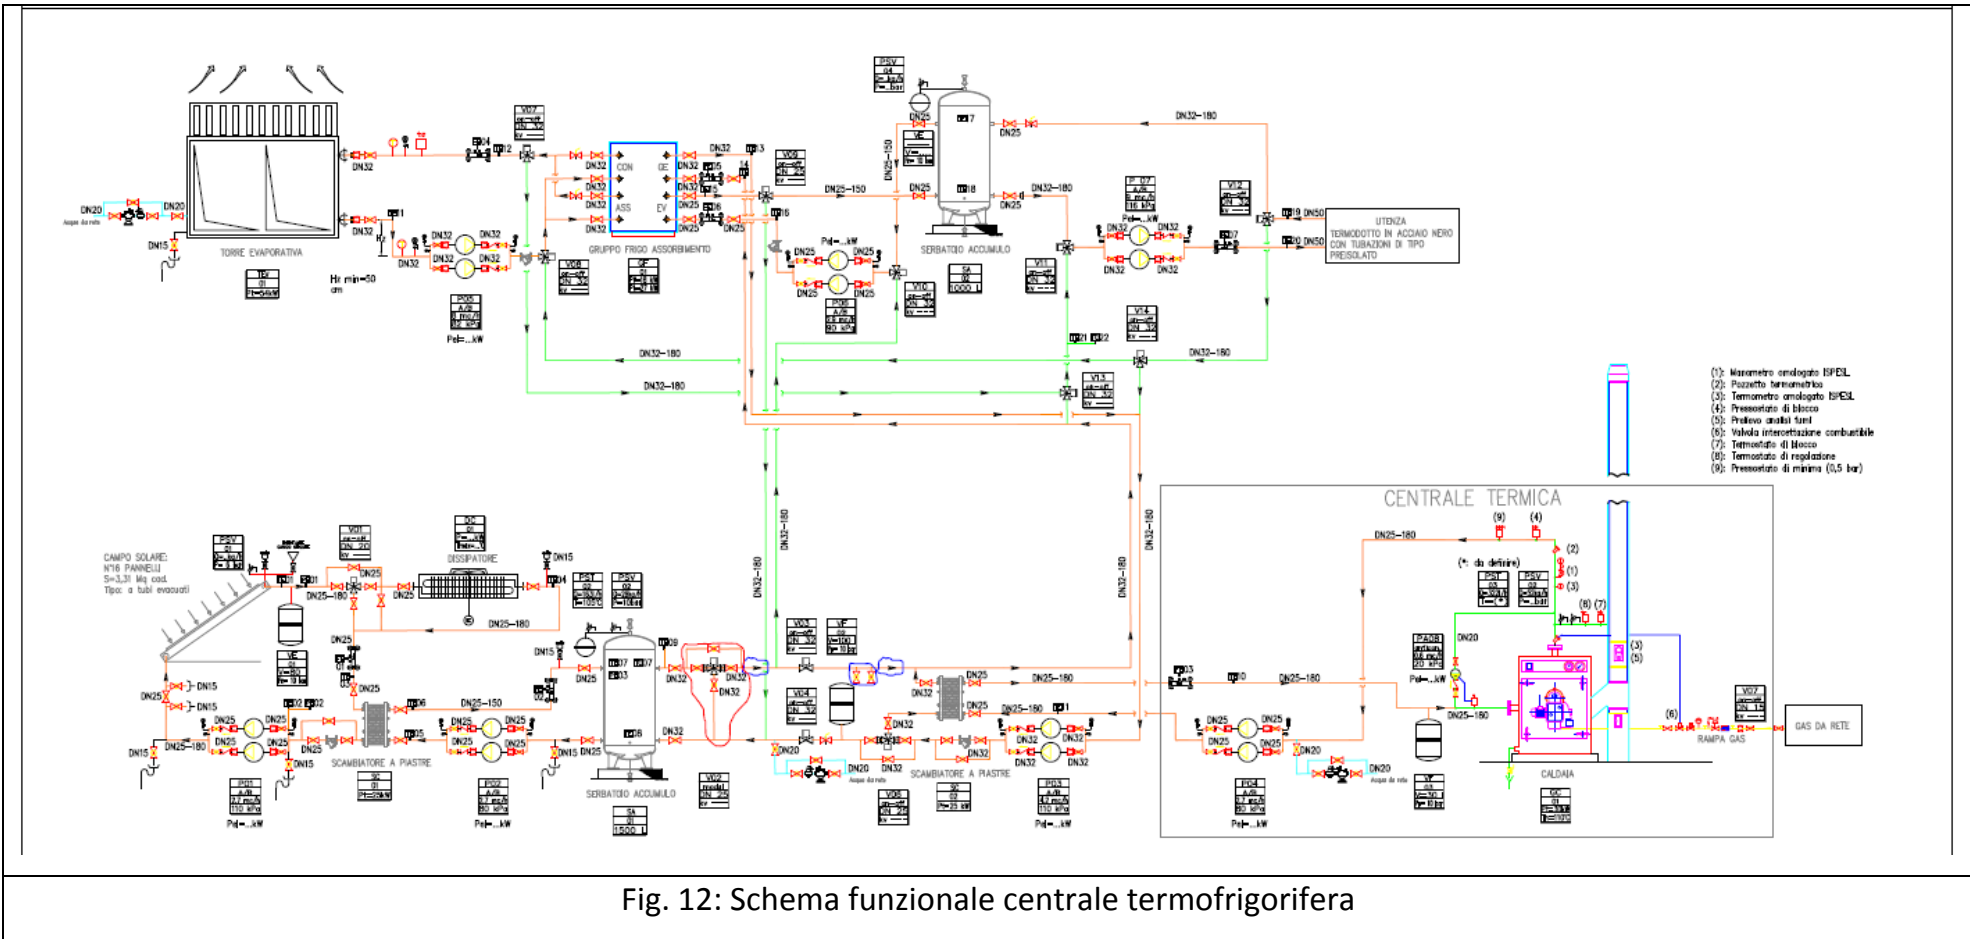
DN20
DN20
DN15
TORRE EVAPORATIVA
DN32
DN32
DN32
DN32
DN32
DN32
DN32
Hr min=50 cm
CON
GE
ASS
EV
GRUPPO FRIGO ASSORBIMENTO
DN32
DN32
DN25
DN25
DN25–150
DN32–180
DN32–180
DN32–180
DN25
DN25
DN25
DN25
Pd=...kW
SERBATOIO ACCUMULO
DN25
DN25
DN32–180
DN32–150
DN32
DN32
DN32
DN32
DN50
DN50
UTENZA TERMODOTTO IN ACCIAIO NERO CON TUBAZIONI DI TIPO PREISOLATO
DN32–180
DN32–180

(1): Manometro omologato ISPESL
(2): Pozzetto termometrico
(3): Termometro omologato ISPESL
(4): Pressostato di blocco
(5): Prelievo analisi fumi
(6): Valvola intercettazione combustibile
(7): Termostato di blocco
(8): Termostato di regolazione
(9): Pressostato di minima (0,5 bar)

CENTRALE TERMICA
DN25–180
(*: da definire)
(9) (4) (2) (1) (3) (8) (7) (3) (5) (6)
DN20
CALDAIA
RAMPA GAS
GAS DA RETE

CAMPO SOLARE: N°16 PANNELLI S=3,31 Mq cad. Tipo: a tubi evacuati
DISSIPATORE
DN25–180
DN25–180
DN25
DN15
DN15
DN25
DN25–180
DN25
DN25
DN15
SCAMBIATORE A PIASTRE
DN25–150
DN25
DN25
DN15
DN15
DN25
SERBATOIO ACCUMULO
DN32
DN32
DN32
DN20
DN20
DN32
SCAMBIATORE A PIASTRE
DN25–180
DN25–180
DN32
DN32
DN32–180
DN32–180
DN32–180
Pd=...kW
Pd=...kW
Pd=...kW
Pd=...kW
Pd=...kW

Fig. 12: Schema funzionale centrale termofrigorifera